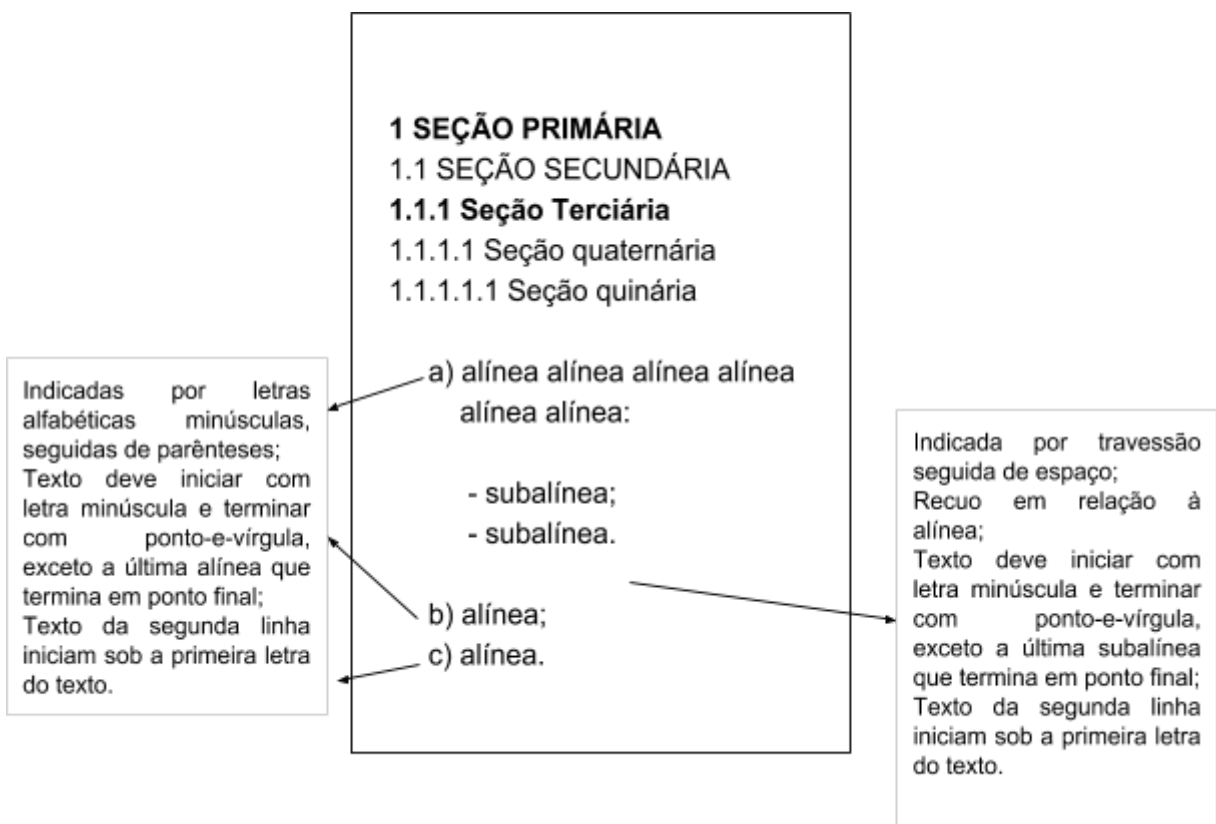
1 SEÇÃO PRIMÁRIA
1.1 SEÇÃO SECUNDÁRIA
1.1.1 Seção Terciária
1.1.1.1 Seção quaternária
1.1.1.1.1 Seção quinária

a) alínea alínea alínea alínea alínea alínea:

- subalínea;
- subalínea.

b) alínea;
c) alínea.

Indicadas por letras alfabéticas minúsculas, seguidas de parênteses;
Texto deve iniciar com letra minúscula e terminar com ponto-e-vírgula, exceto a última alínea que termina em ponto final;
Texto da segunda linha iniciam sob a primeira letra do texto.

Indicada por travessão seguida de espaço;
Recuo em relação à alínea;
Texto deve iniciar com letra minúscula e terminar com ponto-e-vírgula, exceto a última subalínea que termina em ponto final;
Texto da segunda linha iniciam sob a primeira letra do texto.